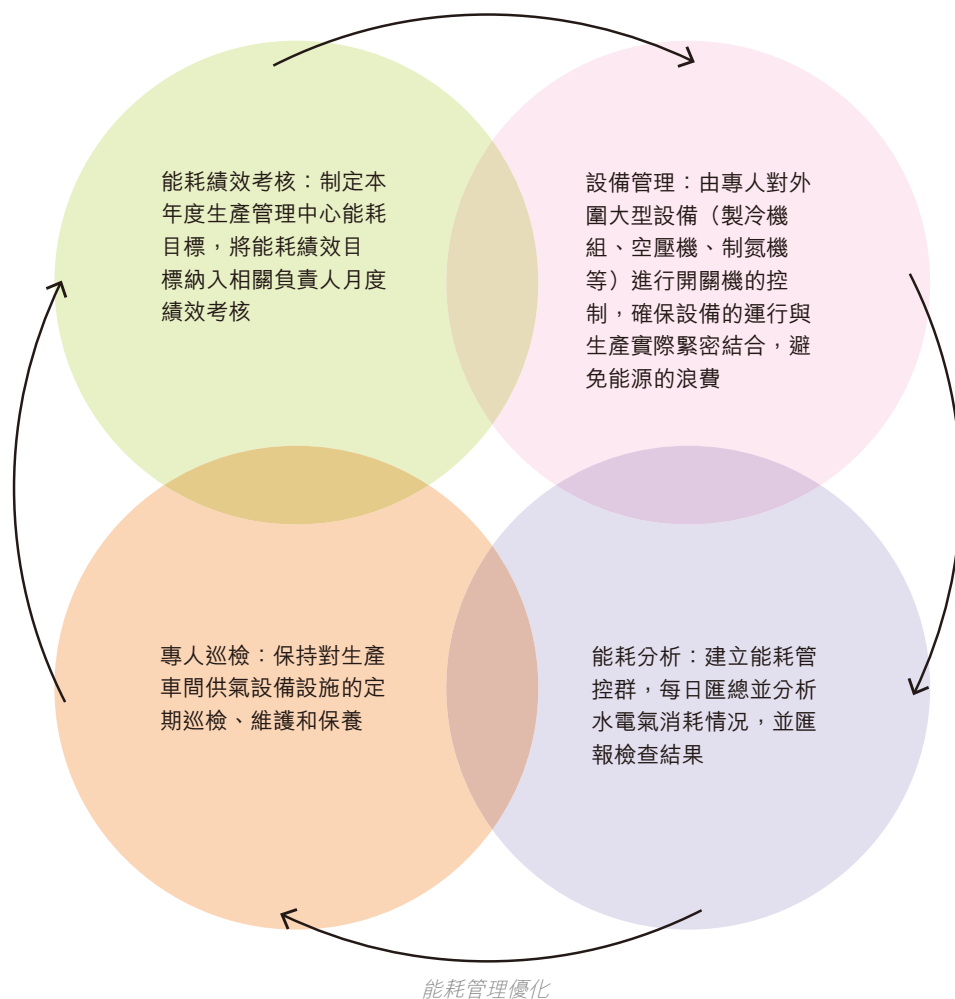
能耗績效考核：制定本年度生產管理中心能耗目標，將能耗績效目標納入相關負責人月度績效考核

設備管理：由專人對外圍大型設備（製冷機組、空壓機、制氮機等）進行開關機的控制，確保設備的運行與生產實際緊密結合，避免能源的浪費

專人巡檢：保持對生產車間供氣設備設施的定期巡檢、維護和保養

能耗分析：建立能耗管控群，每日匯總並分析水電氣消耗情況，並匯報檢查結果

能耗管理優化